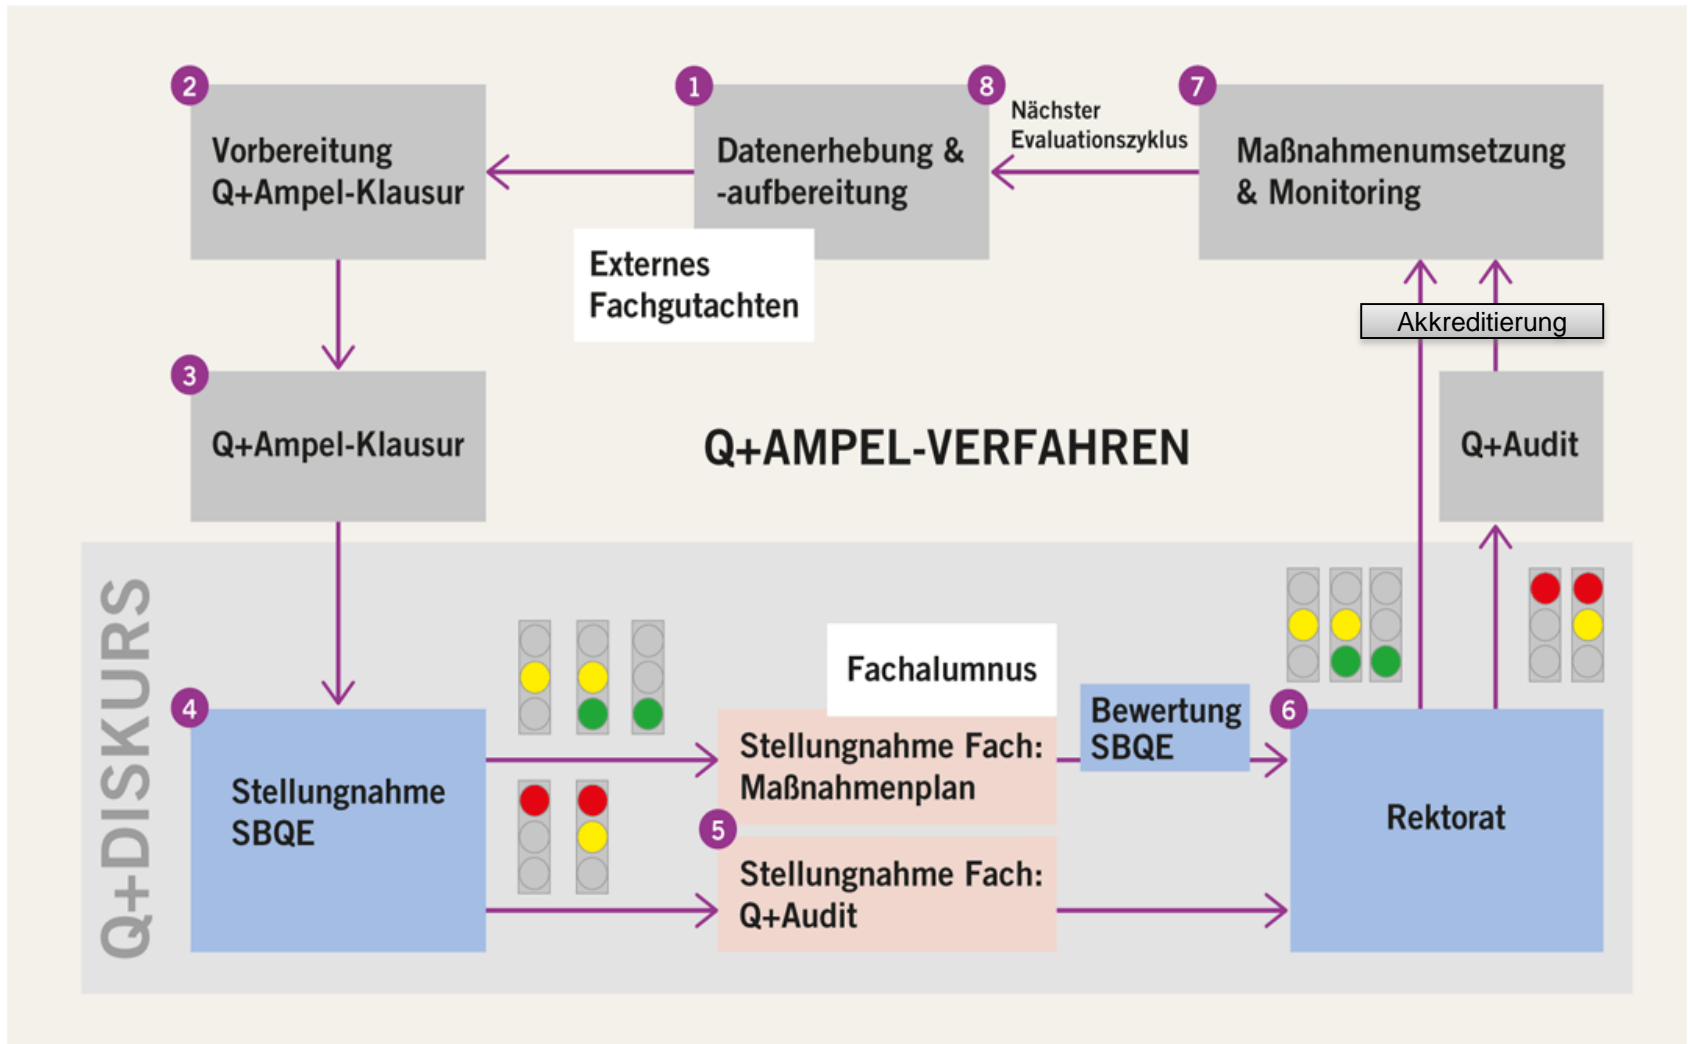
2
Vorbereitung Q+Ampel-Klausur

1
Datenerhebung & -aufbereitung

8
Nächster Evaluationszyklus

7
Maßnahmenumsetzung & Monitoring

Externes Fachgutachten

Akkreditierung

3
Q+Ampel-Klausur

Q+AMPEL-VERFAHREN

Q+Audit

Q+DISKURS

Fachalumnus

Bewertung SBQE

4
Stellungnahme SBQE

Stellungnahme Fach: Maßnahmenplan

5
Stellungnahme Fach: Q+Audit

6
Rektorat